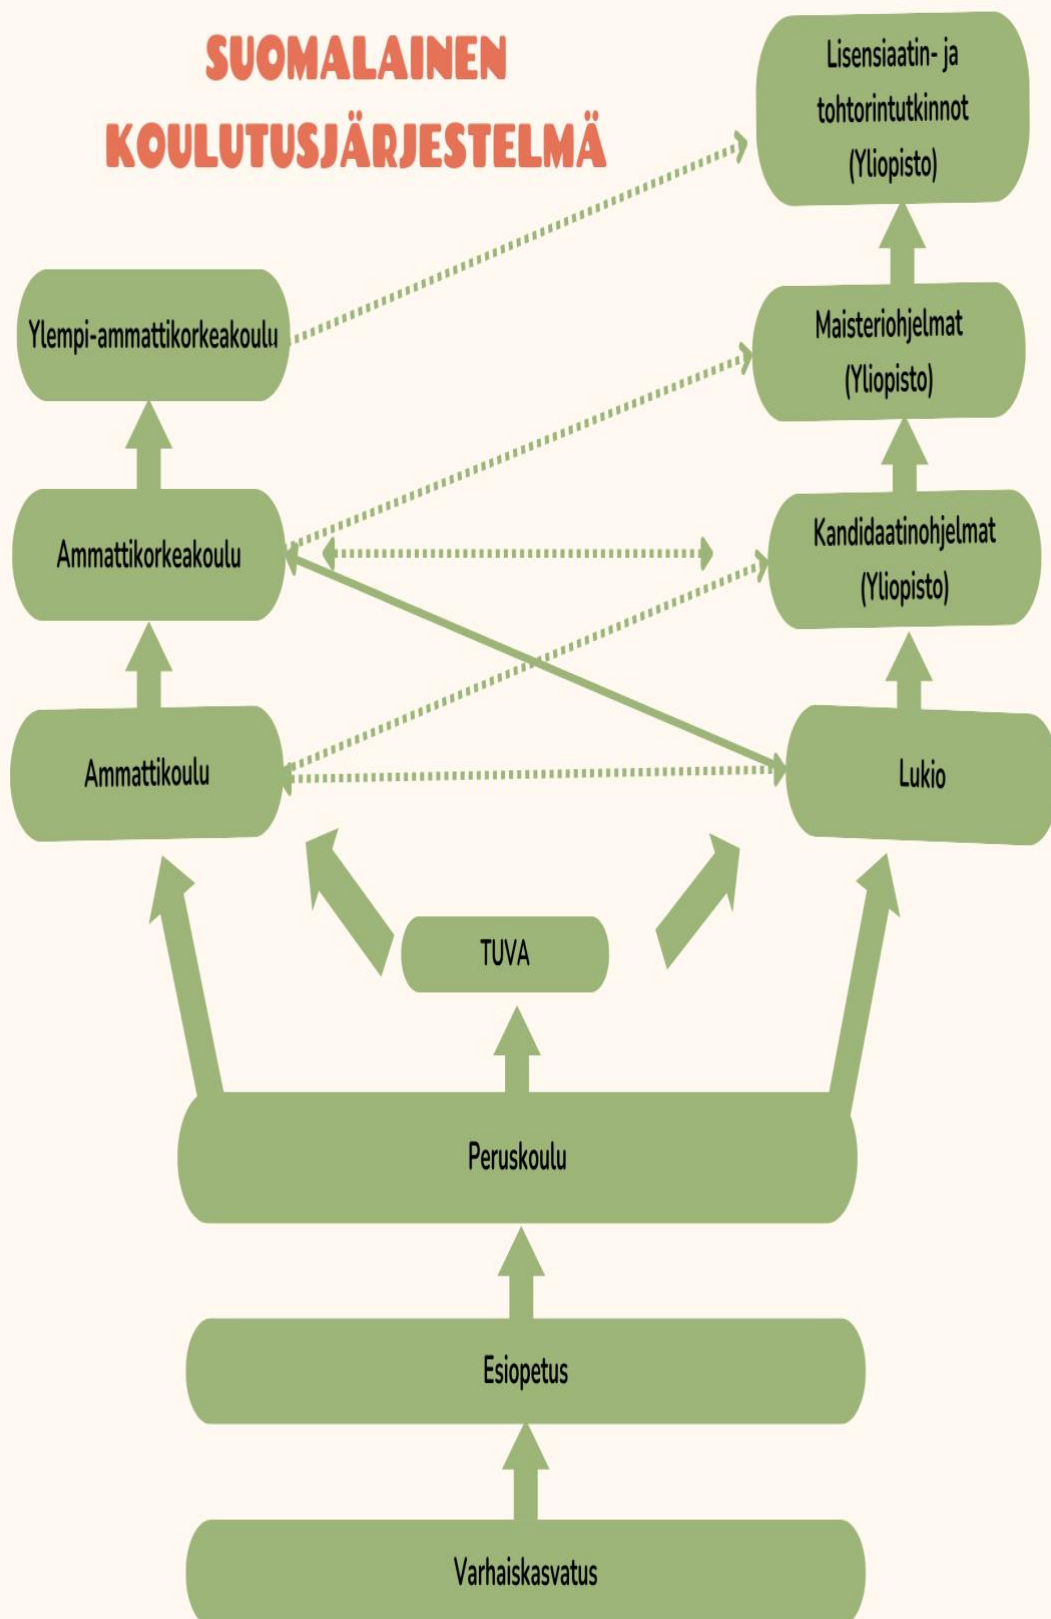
SUOMALAINEN KOULUTUSJÄRJESTELMÄ

Lisensiaatin- ja tohtorintutkinnot (Yliopisto)

Ylempi-ammattikorkeakoulu

Maisteriohjelmat (Yliopisto)

Ammattikorkeakoulu

Kandidaatinohjelmat (Yliopisto)

Ammattikoulu

Lukio

TUVA

Peruskoulu

Esiopetus

Varhaiskasvatus